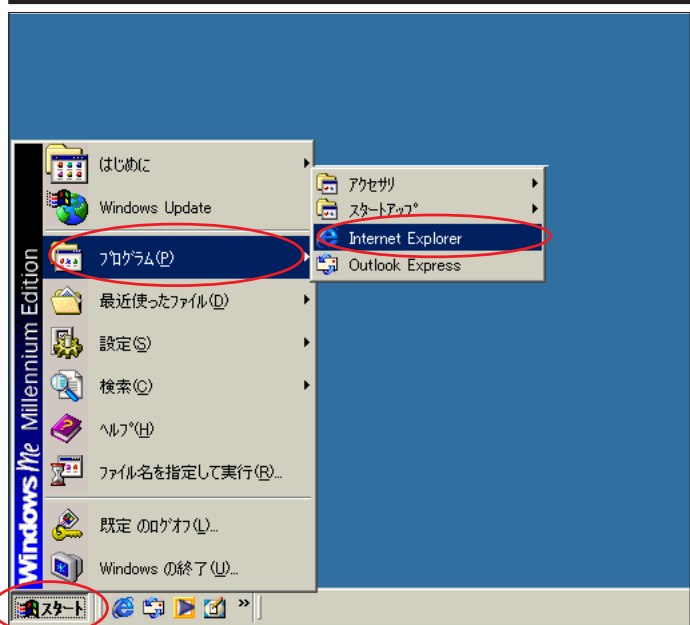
Windows Me Millennium Edition

はじめに

Windows Update

ﾌﾟﾛｸﾞﾗﾑ(P)

最近使ったファイル(D)

設定(S)

検索(C)

ﾍﾙﾌﾟ(H)

ファイル名を指定して実行(R)...

既定 のﾛｸﾞｵﾌ(L)...

Windows の終了(U)...

ｱｸｾｻﾘ

ｽﾀｰﾄｱｯﾌﾟ

Internet Explorer

Outlook Express

スタート